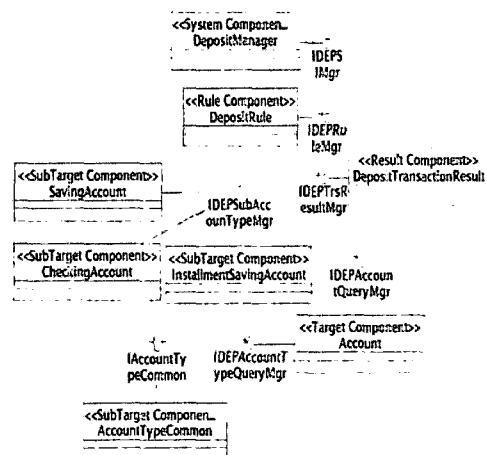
<<System Componen_
DepositManager

IDEPS
IMgr

<<Rule Component>>
DepositRule

IDEPRu
leMgr

<<Result Component>>
DepositTransactionResult

<<SubTarget Component>>
SavingAccount

IDEPSubAcc
ounTypeMgr

IDEPTrsR
esultMgr

<<SubTarget Component>>
CheckingAccount

<<SubTarget Component>>
InstallmentSavingAccount

IDEPAccoun
tQueryMgr

<<Target Component>>
Account

IAccountTy
peCommon

IDEPAccountT
ypeQueryMgr

<<SubTarget Componen_
AccountTypeCommon